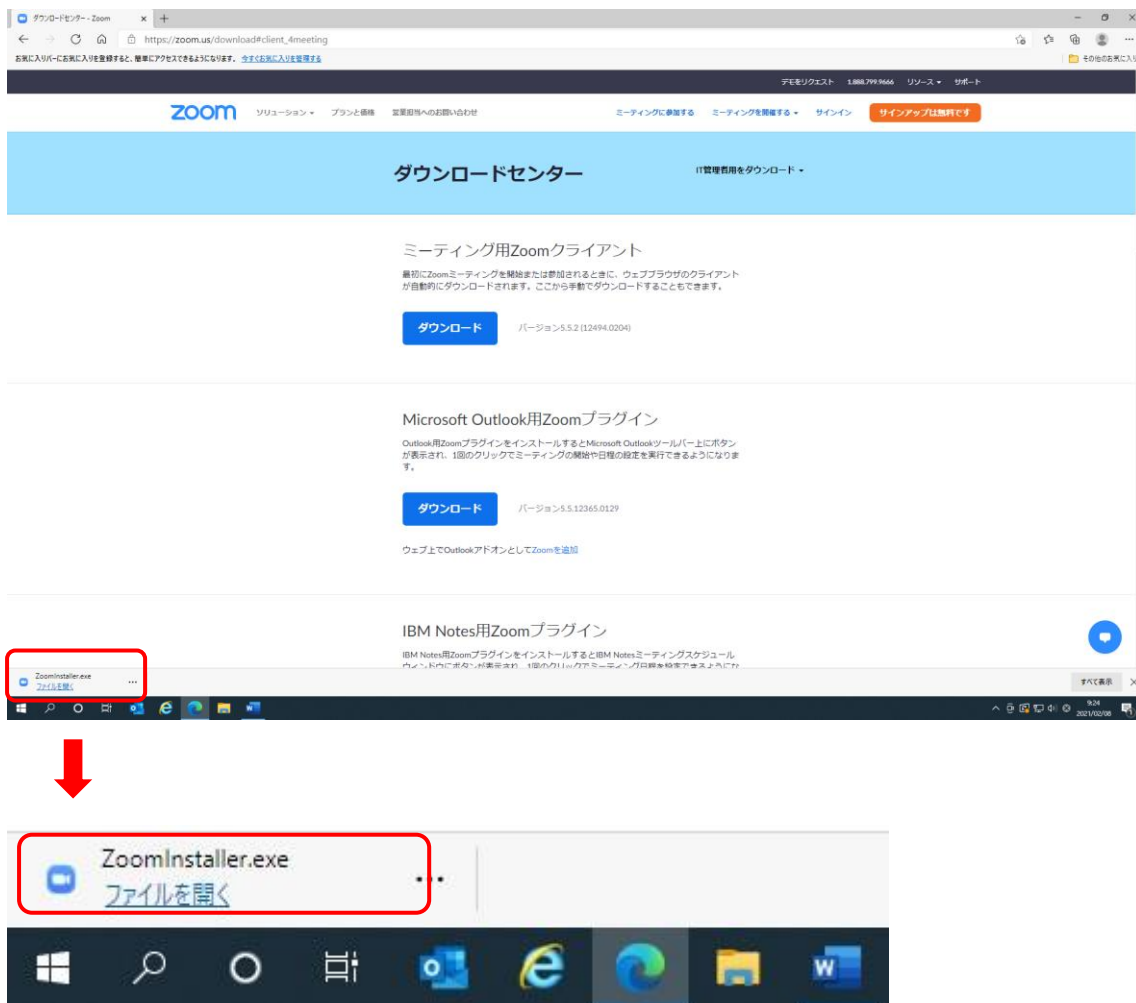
ダウンロードセンター - Zoom ×  +

https://zoom.us/download#client_4meeting

お気に入りバーにお気に入りを登録すると、簡単にアクセスできるようになります。 今すぐお気に入りを管理する

その他のお気に入り

デモをリクエスト 1.888.799.9666 リソース サポート

zoom ソリューション プランと価格 営業担当へのお問い合わせ ミーティングに参加する ミーティングを開催する サインイン サインアップは無料です

ダウンロードセンター

IT管理者用をダウンロード

ミーティング用Zoomクライアント

最初にZoomミーティングを開始または参加されるときに、ウェブブラウザのクライアントが自動的にダウンロードされます。ここから手動でダウンロードすることもできます。

ダウンロード バージョン5.5.2 (12494.0204)

Microsoft Outlook用Zoomプラグイン

Outlook用Zoomプラグインをインストールすると Microsoft Outlookツールバー上にボタンが表示され、1回のクリックでミーティングの開始や日程の設定を実行できるようになります。

ダウンロード バージョン5.5.12365.0129

ウェブ上でOutlookアドオンとしてZoomを追加

IBM Notes用Zoomプラグイン

IBM Notes用Zoomプラグインをインストールすると IBM Notesミーティングスケジュール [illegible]

ZoomInstaller.exe
ファイルを開く
...

すべて表示

9:24
2021/02/08

ZoomInstaller.exe
ファイルを開く
...